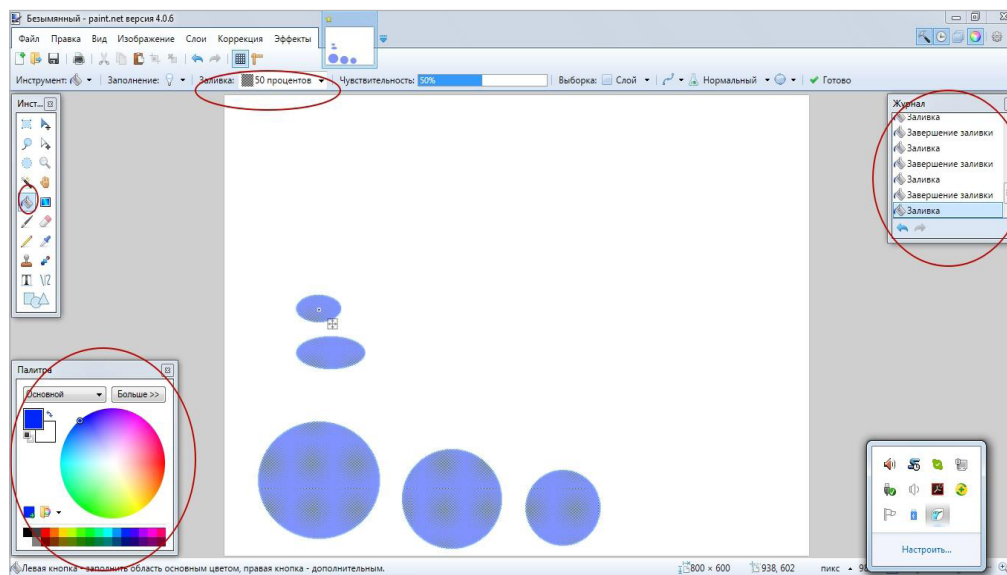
Безымянный - paint.net версия 4.0.6

Файл Правка Вид Изображение Слои Коррекция Эффекты

Инструмент: ▾ Заполнение: ▾ Заливка: 50 процентов ▾ Чувствительность: 50% Выборка: Слой ▾ ▾ Нормальный ▾ ▾ Готово

Инст...

Журнал
Заливка
Завершение заливки
Заливка
Завершение заливки
Заливка
Завершение заливки
Заливка

Палитра
Основной ▾
Больше >>

Настроить...

Левая кнопка - заполнить область основным цветом, правая кнопка - дополнительным.
800 × 600
938, 602
пикс